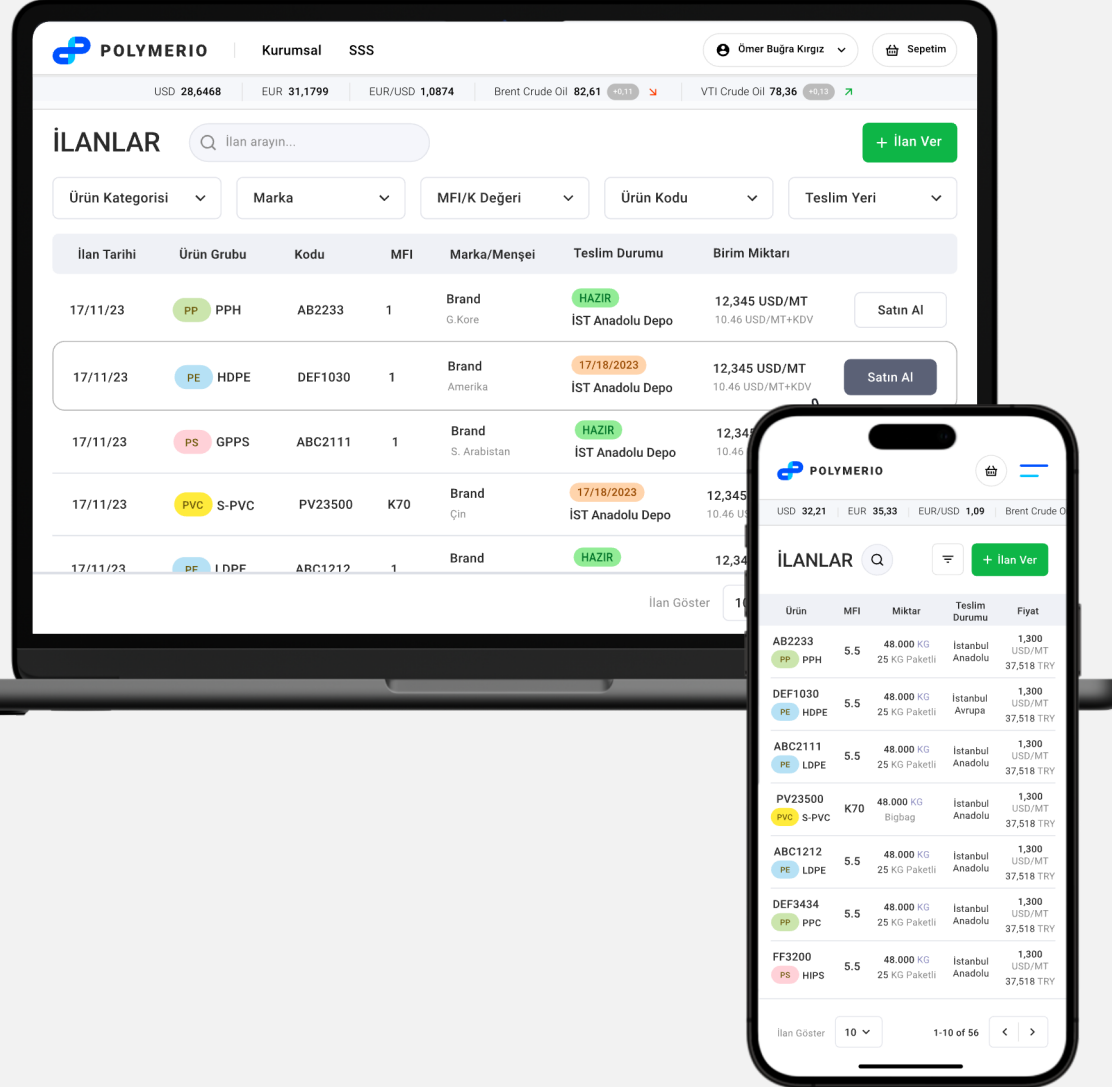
POLYMERIO Kurumsal SSS Ömer Buğra Kırgız Sepetim

USD 28,6468 EUR 31,1799 EUR/USD 1,0874 Brent Crude Oil 82,61 +0,11 VTI Crude Oil 78,36 +0,13

İLANLAR İlan arayın... + İlan Ver

Ürün Kategorisi Marka MFI/K Değeri Ürün Kodu Teslim Yeri

| İlan Tarihi | Ürün Grubu | Kodu | MFI | Marka/Menşei | Teslim Durumu | Birim Miktarı | |
|---|---|---|---|---|---|---|---|
| 17/11/23 | PP PPH | AB2233 | 1 | Brand G.Kore | HAZIR İST Anadolu Depo | 12,345 USD/MT 10.46 USD/MT+KDV | Satın Al |
| 17/11/23 | PE HDPE | DEF1030 | 1 | Brand Amerika | 17/18/2023 İST Anadolu Depo | 12,345 USD/MT 10.46 USD/MT+KDV | Satın Al |
| 17/11/23 | PS GPPS | ABC2111 | 1 | Brand S. Arabistan | HAZIR İST Anadolu Depo | 12,345 10.46 | |
| 17/11/23 | PVC S-PVC | PV23500 | K70 | Brand Çin | 17/18/2023 İST Anadolu Depo | 12,345 10.46 USD | |
| 17/11/23 | PE LDPE | ABC1212 | 1 | Brand | HAZIR | 12,345 | |

İlan Göster 10

POLYMERIO

USD 32,21 EUR 35,33 EUR/USD 1,09 Brent Crude O

İLANLAR + İlan Ver

| Ürün | MFI | Miktar | Teslim Durumu | Fiyat |
|---|---|---|---|---|
| AB2233 PP PPH | 5.5 | 48.000 KG 25 KG Paketli | İstanbul Anadolu | 1,300 USD/MT 37,518 TRY |
| DEF1030 PE HDPE | 5.5 | 48.000 KG 25 KG Paketli | İstanbul Avrupa | 1,300 USD/MT 37,518 TRY |
| ABC2111 PE LDPE | 5.5 | 48.000 KG 25 KG Paketli | İstanbul Anadolu | 1,300 USD/MT 37,518 TRY |
| PV23500 PVC S-PVC | K70 | 48.000 KG Bigbag | İstanbul Anadolu | 1,300 USD/MT 37,518 TRY |
| ABC1212 PE LDPE | 5.5 | 48.000 KG 25 KG Paketli | İstanbul Anadolu | 1,300 USD/MT 37,518 TRY |
| DEF3434 PP PPC | 5.5 | 48.000 KG 25 KG Paketli | İstanbul Anadolu | 1,300 USD/MT 37,518 TRY |
| FF3200 PS HIPS | 5.5 | 48.000 KG 25 KG Paketli | İstanbul Anadolu | 1,300 USD/MT 37,518 TRY |

İlan Göster 10 1-10 of 56